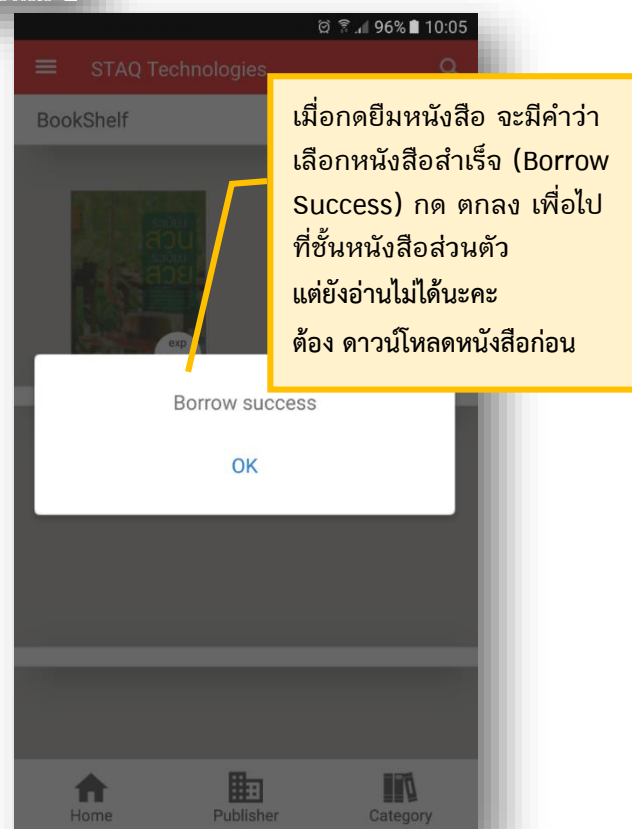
96% 10:05

STAQ Technologies

BookShelf

เมื่อกดยืมหนังสือ จะมีคำว่า เลือกหนังสือสำเร็จ (Borrow Success) กด ตกลง เพื่อไปที่ชั้นหนังสือส่วนตัว แต่ยังอ่านไม่ได้นะคะ ต้อง ดาวน์โหลดหนังสือก่อน

สวน สวย

exp

Borrow success

OK

Home

Publisher

Category